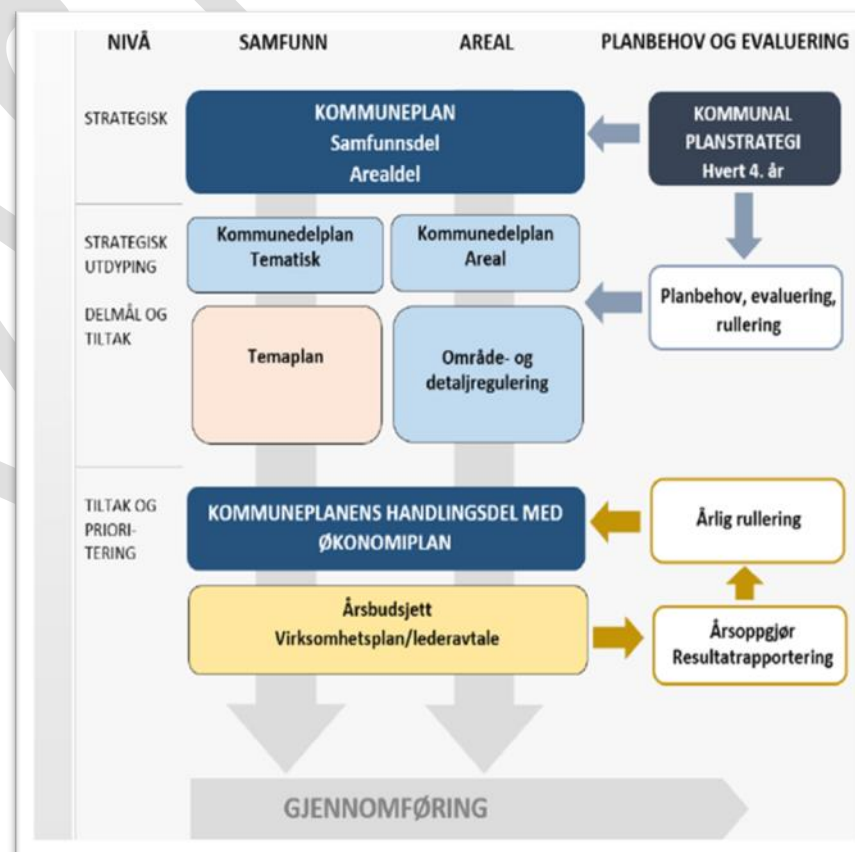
NIVÅ

SAMFUNN

AREAL

PLANBEHOV OG EVALUERING

STRATEGISK

KOMMUNEPLAN
Samfunnsdel
Arealdel

KOMMUNAL
PLANSTRATEGI
Hvert 4. år

STRATEGISK UTDYPING

Kommunedelplan
Tematisk

Kommunedelplan
Areal

DELMÅL OG TILTAK

Planbehov, evaluering, rullering

Temaplan

Område- og detaljregulering

TILTAK OG PRIORI-TERING

KOMMUNEPLANENS HANDLINGSDEL MED ØKONOMIPLAN

Årlig rullering

Årsbudsjett
Virksomhetsplan/lederavtale

Årsoppgjør
Resultatrapportering

GJENNOMFØRING